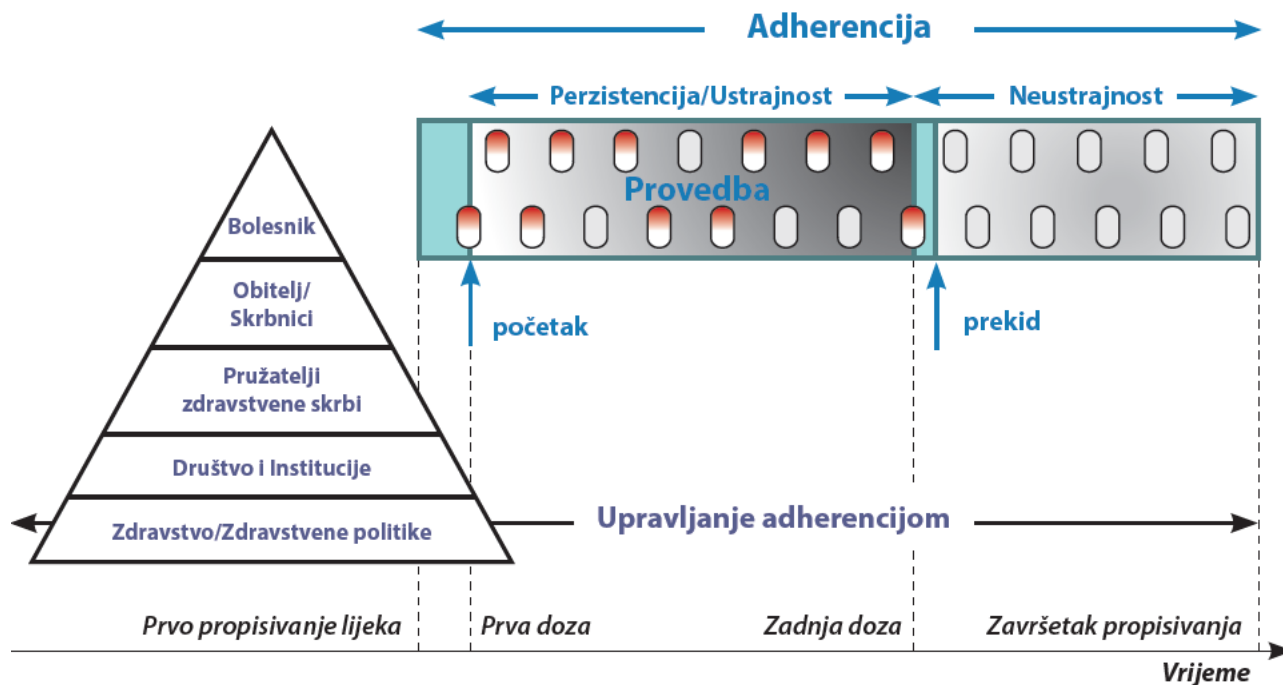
Adherencija

Perzistencija/Ustrajnost

Neustrajnost

Provedba

Bolesnik

Obitelj/ Skrbnici

Pružatelji zdravstvene skrbi

Društvo i Institucije

Zdravstvo/Zdravstvene politike

početak

prekid

Upravljanje adherencijom

Prvo propisivanje lijeka

Prva doza

Zadnja doza

Završetak propisivanja

Vrijeme